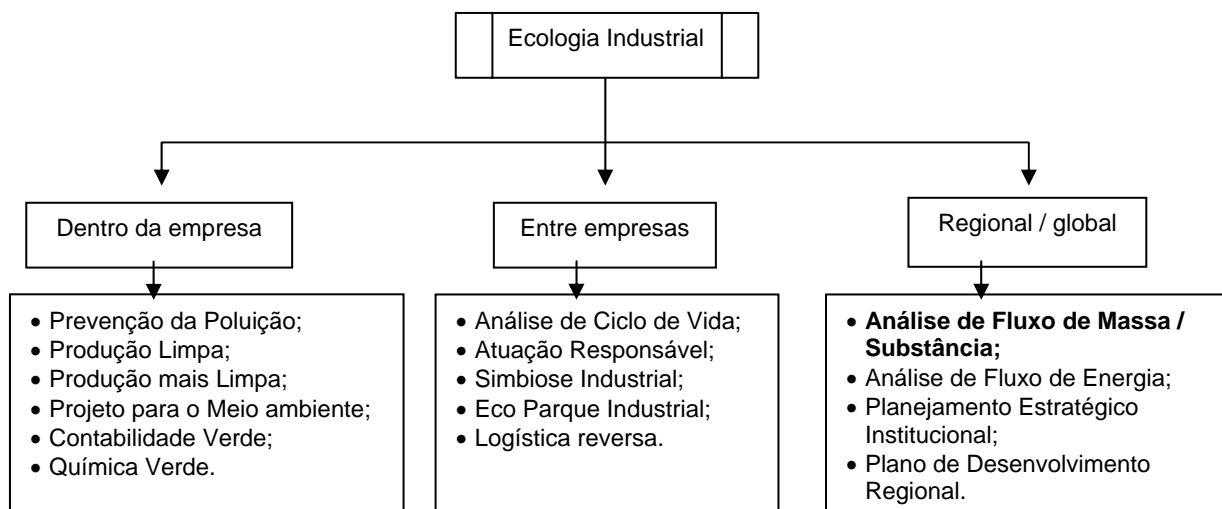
Ecologia Industrial

Dentro da empresa

- Prevenção da Poluição;
- Produção Limpa;
- Produção mais Limpa;
- Projeto para o Meio ambiente;
- Contabilidade Verde;
- Química Verde.

Entre empresas

- Análise de Ciclo de Vida;
- Atuação Responsável;
- Simbiose Industrial;
- Eco Parque Industrial;
- Logística reversa.

Regional / global

- **Análise de Fluxo de Massa / Substância;**
- Análise de Fluxo de Energia;
- Planejamento Estratégico Institucional;
- Plano de Desenvolvimento Regional.